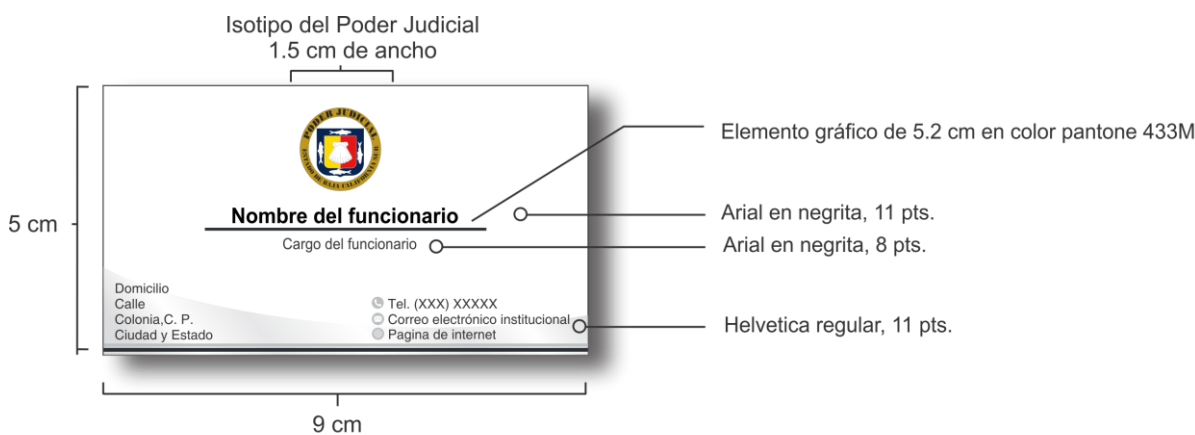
Isotipo del Poder Judicial
1.5 cm de ancho

PODER JUDICIAL
ESTADO DE BAJA CALIFORNIA SUR

Nombre del funcionario

Cargo del funcionario

Domicilio
Calle
Colonia,C. P.
Ciudad y Estado

Tel. (XXX) XXXXX
Correo electrónico institucional
Pagina de internet

Elemento gráfico de 5.2 cm en color pantone 433M

Arial en negrita, 11 pts.

Arial en negrita, 8 pts.

Helvetica regular, 11 pts.

5 cm

9 cm